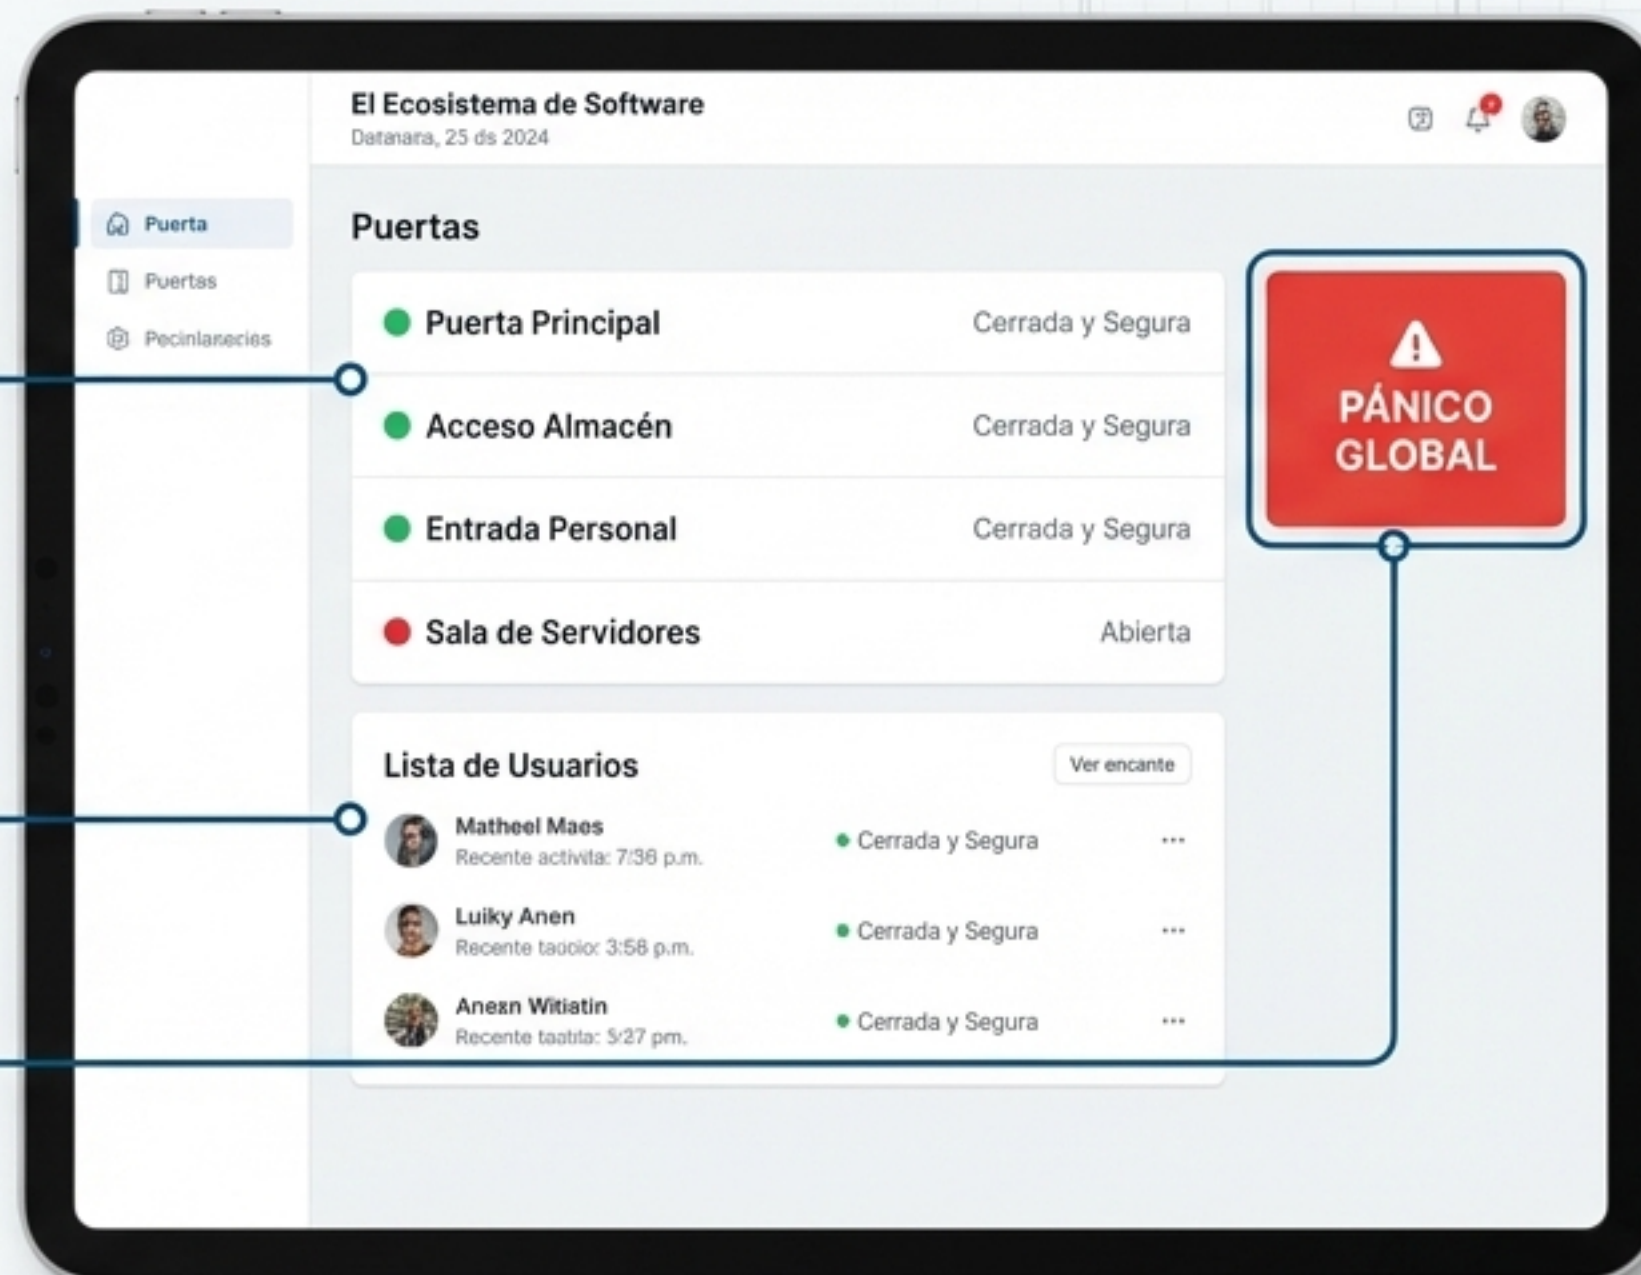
El Ecosistema de Software
Datanara, 25 ds 2024

Puerta
Puertas
Pecinlanecies

Puertas

Puerta Principal Cerrada y Segura
Acceso Almacén Cerrada y Segura
Entrada Personal Cerrada y Segura
Sala de Servidores Abierta

PÁNICO GLOBAL

Lista de Usuarios
Ver encante

Matheel Maes
Recente activita: 7:36 p.m.
Cerrada y Segura
...

Luiky Anen
Recente taocio: 3:58 p.m.
Cerrada y Segura
...

Anexn Witiatin
Recente taatila: 5/27 pm.
Cerrada y Segura
...